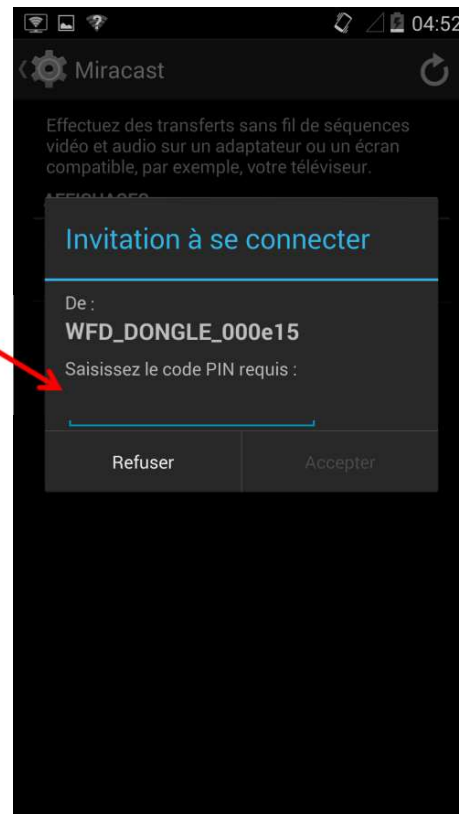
04:52

Miracast

Effectuez des transferts sans fil de séquences vidéo et audio sur un adaptateur ou un écran compatible, par exemple, votre téléviseur.

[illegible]

Invitation à se connecter

De :
WFD_DONGLE_000e15

Saisissez le code PIN requis :

Refuser

Accepter